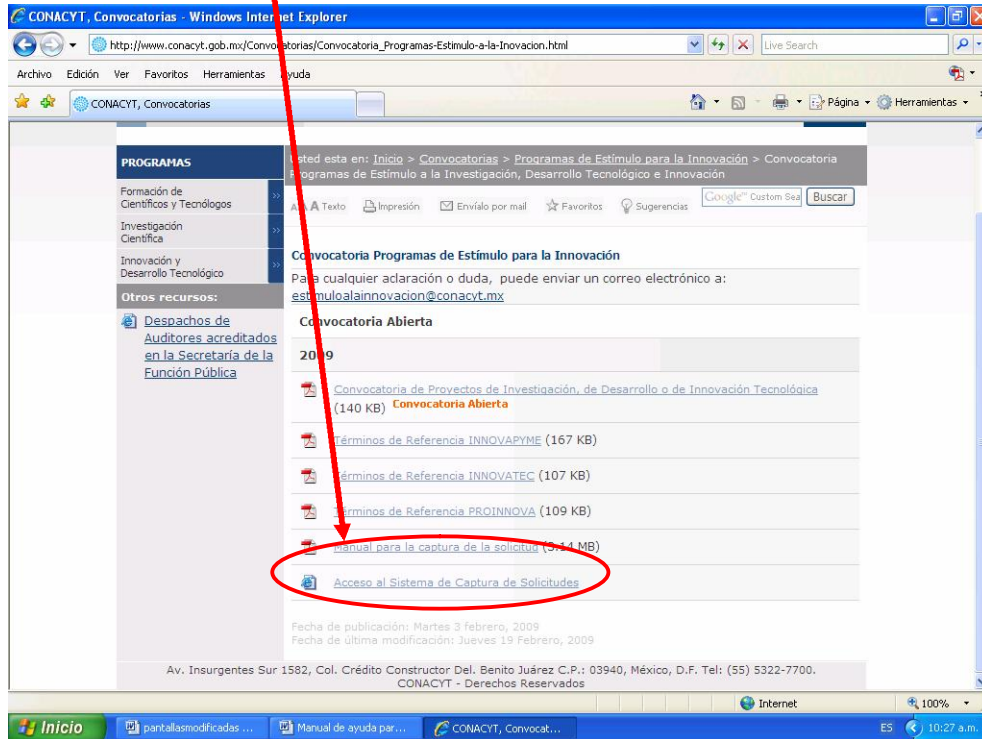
CONACYT, Convocatorias - Windows Internet Explorer

http://www.conacyt.gob.mx/Convocatorias/Convocatoria_Programas-Estimulo-a-la-Inovacion.html

Live Search

Archivo Edición Ver Favoritos Herramientas Ayuda

CONACYT, Convocatorias

Página Herramientas

PROGRAMAS

Formación de Científicos y Tecnólogos

Investigación Científica

Innovación y Desarrollo Tecnológico

Otros recursos:

Despachos de Auditores acreditados en la Secretaría de la Función Pública

Usted esta en: Inicio > Convocatorias > Programas de Estímulo para la Innovación > Convocatoria Programas de Estímulo a la Investigación, Desarrollo Tecnológico e Innovación

A A Texto Impresión Envíalo por mail Favoritos Sugerencias

Google Custom Sea Buscar

Convocatoria Programas de Estímulo para la Innovación

Para cualquier aclaración o duda, puede enviar un correo electrónico a: estimuloalainnovacion@conacyt.mx

Convocatoria Abierta

2009

Convocatoria de Proyectos de Investigación, de Desarrollo o de Innovación Tecnológica (140 KB) Convocatoria Abierta

Términos de Referencia INNOVAPYME (167 KB)

Términos de Referencia INNOVATEC (107 KB)

Términos de Referencia PROINNOVA (109 KB)

Manual para la captura de la solicitud (5.14 MB)

Acceso al Sistema de Captura de Solicitudes

Fecha de publicación: Martes 3 febrero, 2009
Fecha de última modificación: Jueves 19 Febrero, 2009

Av. Insurgentes Sur 1582, Col. Crédito Constructor Del. Benito Juárez C.P.: 03940, México, D.F. Tel: (55) 5322-7700.
CONACYT - Derechos Reservados

Internet 100%

Inicio pantallasmodificadas ... Manual de ayuda par... CONACYT, Convocat... ES 10:27 a.m.